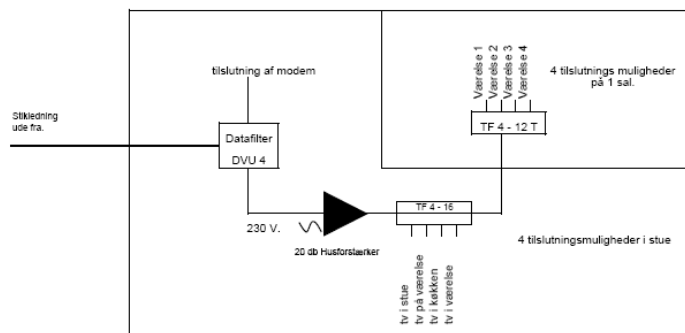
Stikledning ude fra.

tilslutning af modem

Datafilter
DVU 4

Værelse 1
Værelse 2
Værelse 3
Værelse 4

4 tilslutnings muligheder på 1 sal.

TF 4 - 12 T

230 V.

20 db Husforstærker

TF 4 - 16

tv i stue
tv på værelse
tv i køkken
tv i værelse

4 tilslutningsmuligheder i stue